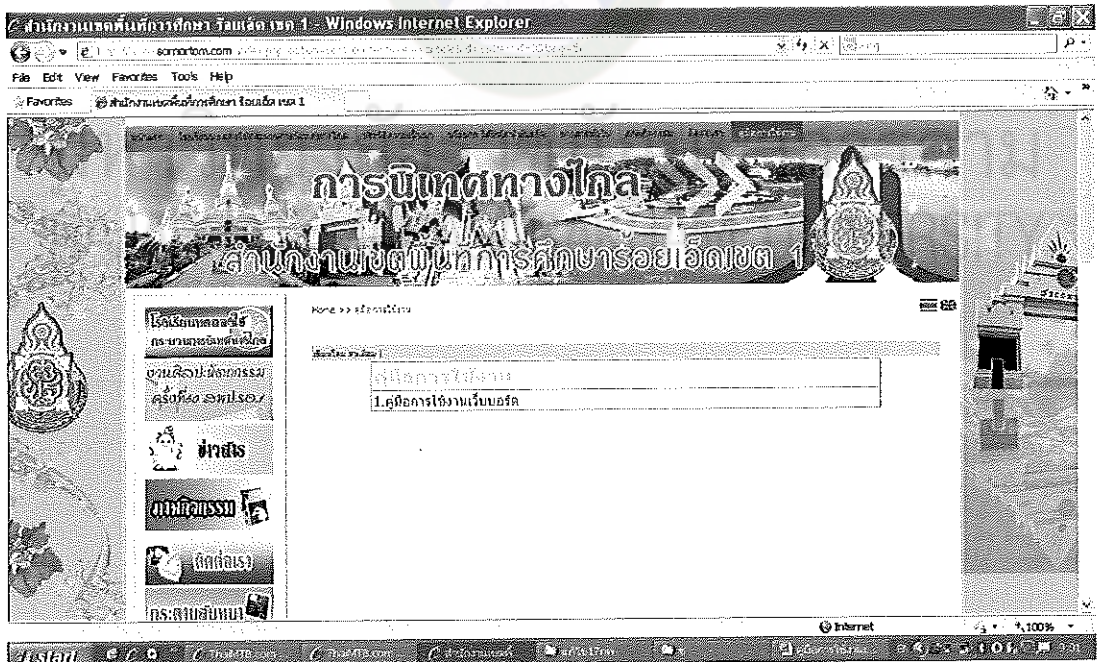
สำนักงานเขตพื้นที่การศึกษา ร้อยเอ็ด เขต 1 - Windows Internet Explorer

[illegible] somportom.com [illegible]

File Edit View Favorites Tools Help

Favorites สำนักงานเขตพื้นที่การศึกษา ร้อยเอ็ด เขต 1

การนิเทศทางไกล

สำนักงานเขตพื้นที่การศึกษาร้อยเอ็ดเขต 1

Home >> คู่มือการใช้งาน

โรงเรียนหลอดพี่ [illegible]

งานศิลปหัตถกรรม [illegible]

ข่าวสาร

ภาพกิจกรรม

ติดต่อเรา

กระดานสนทนา

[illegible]

คู่มือการใช้งาน

1.คู่มือการใช้งานเว็บบอร์ด

Internet

100%

start

ThaiMTB.com

ThaiMTB.com

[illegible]